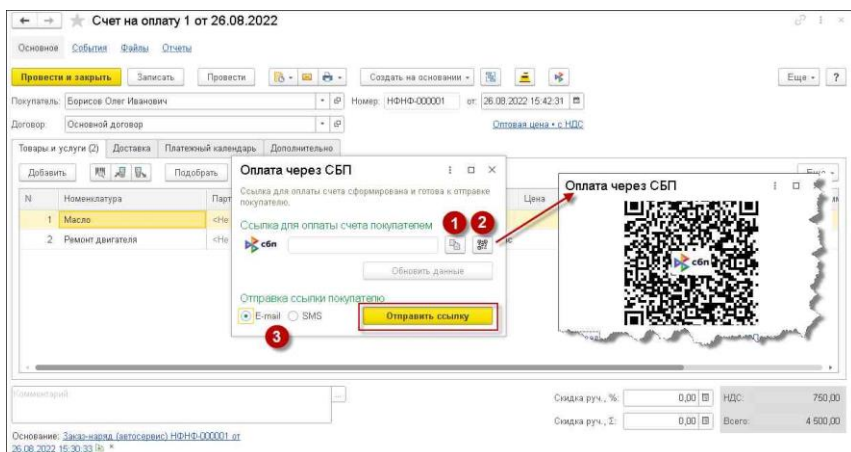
Счет на оплату 1 от 26.08.2022

Основное События Файлы Отчеты

Провести и закрыть Записать Провести Создать на основании Еще ?

Покупатель: Борисов Олег Иванович Номер: НФНФ-000001 от: 26.08.2022 15:42:31

Договор: Основной договор Оптовая цена • с НДС

Товары и услуги (2) Доставка Платежный календарь Дополнительно

Добавить Подобрать Еще

| N | Номенклатура | Парт | Цена |
|---|---|---|---|
| 1 | Масло | <Не | |
| 2 | Ремонт двигателя | <Не | |

Оплата через СБП

Ссылка для оплаты счета сформирована и готова к отправке покупателю.

Ссылка для оплаты счета покупателем

сбп

Обновить данные

Отправка ссылки покупателю

E-mail SMS

Отправить ссылку

1 2 3

Оплата через СБП

сбп

Комментарий

Скидка руч., %: 0,00 НДС: 750,00

Скидка руч., Σ: 0,00 Всего: 4 500,00

Основание: Заказ-наряд (автосервис) НФНФ-000001 от 26.08.2022 15:30:33